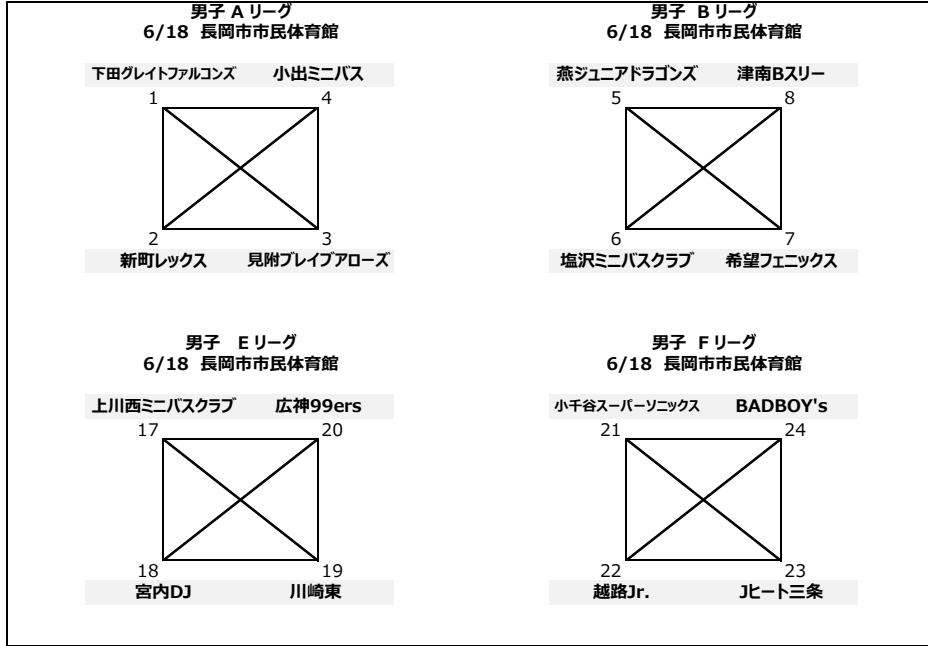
男子 A リーグ
6/18 長岡市市民体育館

下田グレイトファルコンズ 小出ミニバス
1 4
2 3
新町レックス 見附ブレイブアローズ

男子 B リーグ
6/18 長岡市市民体育館

燕ジュニアドラゴンズ 津南Bスリー
5 8
6 7
塩沢ミニバスクラブ 希望フェニックス

男子 E リーグ
6/18 長岡市市民体育館

上川西ミニバスクラブ 広神99ers
17 20
18 19
宮内DJ 川崎東

男子 F リーグ
6/18 長岡市市民体育館

小千谷スーパーソニックス BADBOY's
21 24
22 23
越路Jr. Jヒート三条